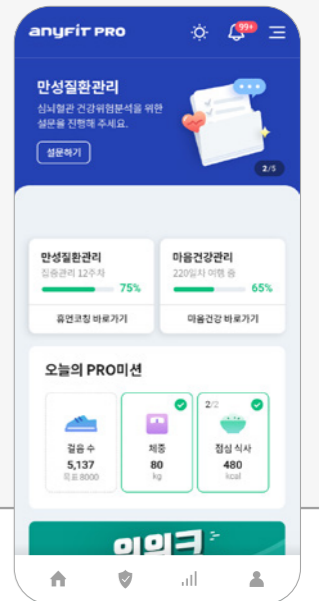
anyfit PRO

99+

만성질환관리

심뇌혈관 건강위험분석을 위한 설문을 진행해 주세요.

설문하기

2/5

만성질환관리

집중관리 12주차

75%

휴먼코칭 바로가기

마음건강관리

220일차 여행 중

65%

마음건강 바로가기

오늘의 PRO미션

걸음 수

5,137

목표 8000

체중

80

kg

2/2

점심 식사

480

kcal

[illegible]